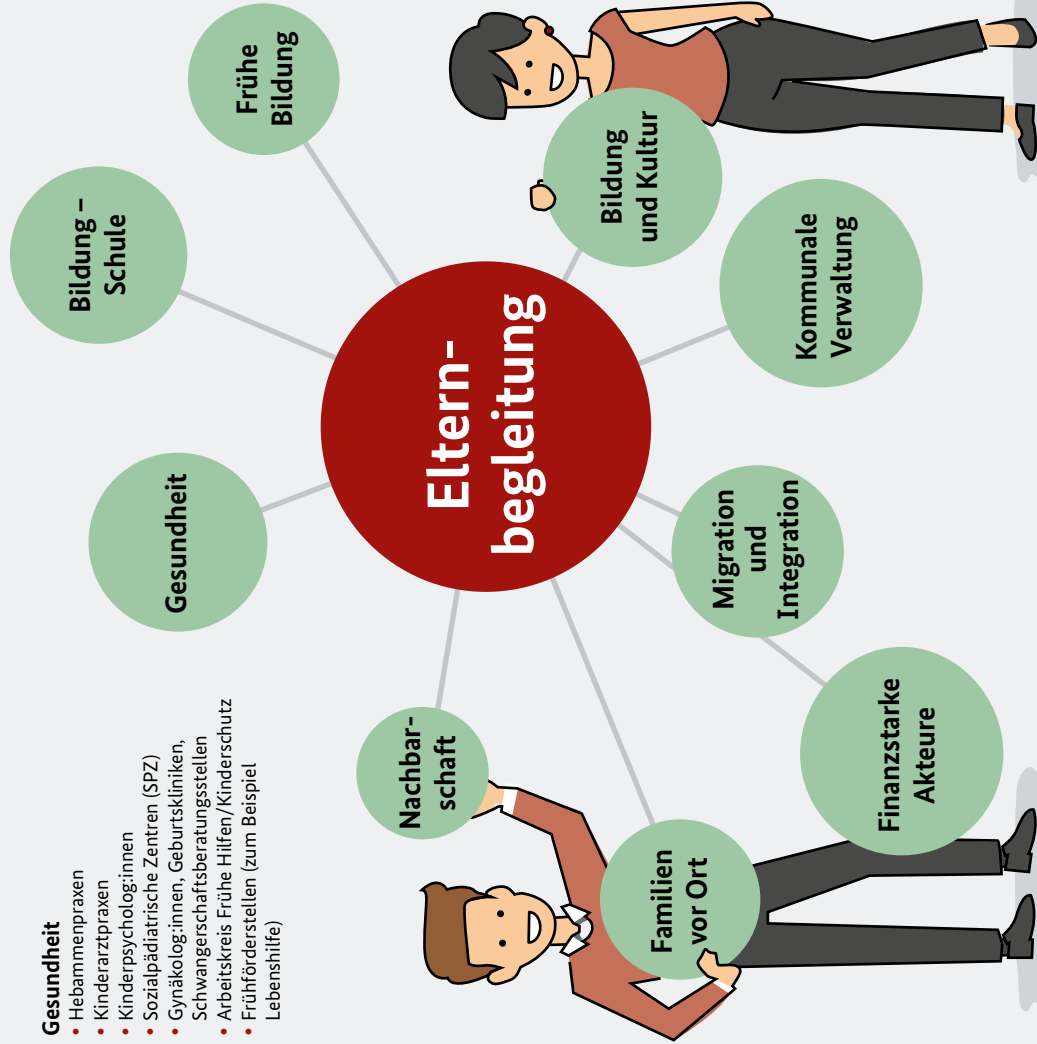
Eltern-
begleitung

Frühe Bildung

Bildung – Schule

Bildung und Kultur

Kommunale Verwaltung

Gesundheit

Migration und Integration

Finanzstarke Akteure

Nachbarschaft

Familien vor Ort

Gesundheit
• Hebammenpraxen
• Kinderarztpraxen
• Kinderpsycholog:innen
• Sozialpädiatrische Zentren (SPZ)
• Gynäkolog:innen, Geburtskliniken, Schwangerschaftsberatungsstellen
• Arbeitskreis Frühe Hilfen/Kinderschutz
• Frühförderstellen (zum Beispiel Lebenshilfe)